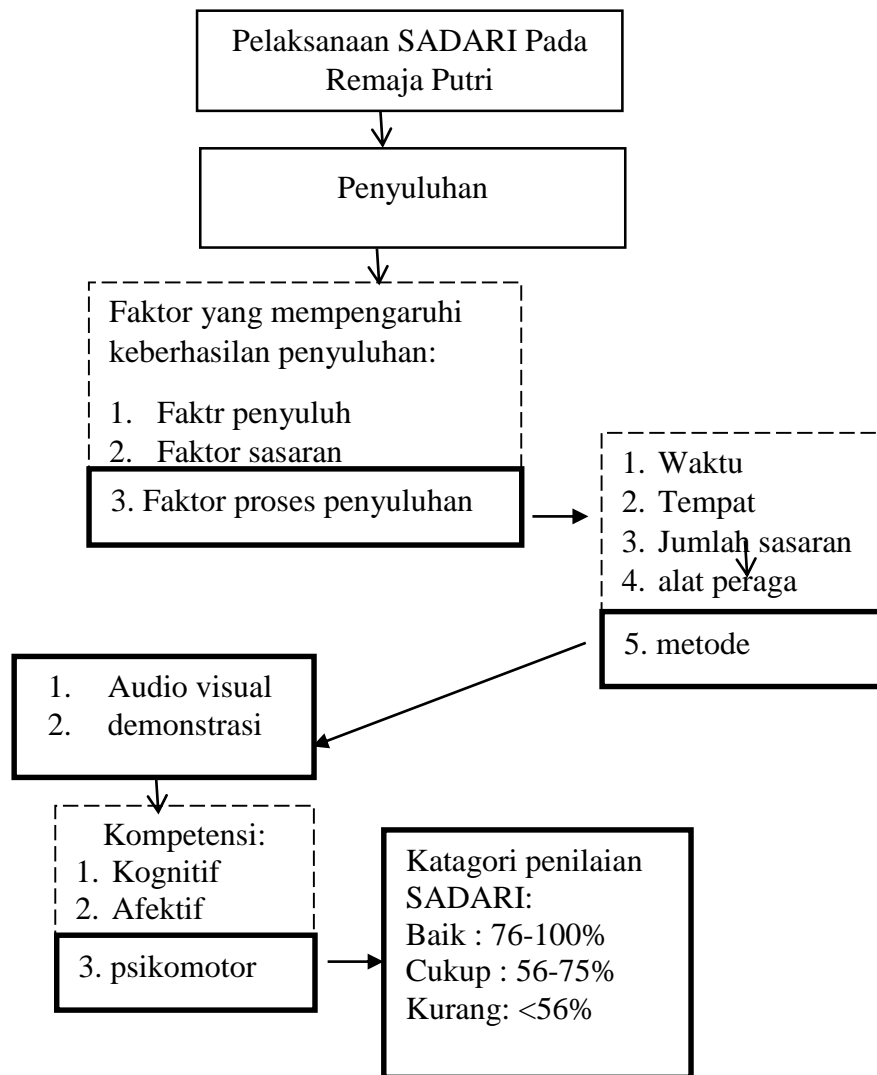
Pelaksanaan SADARI Pada Remaja Putri

Penyuluhan

Faktor yang mempengaruhi keberhasilan penyuluhan:

1. Faktr penyuluh
2. Faktor sasaran

3. Faktor proses penyuluhan

1. Waktu
2. Tempat
3. Jumlah sasaran
4. alat peraga

5. metode

1. Audio visual
2. demonstrasi

Kompetensi:
1. Kognitif
2. Afektif

3. psikomotor

Katagori penilaian SADARI:
Baik : 76-100%
Cukup : 56-75%
Kurang: <56%